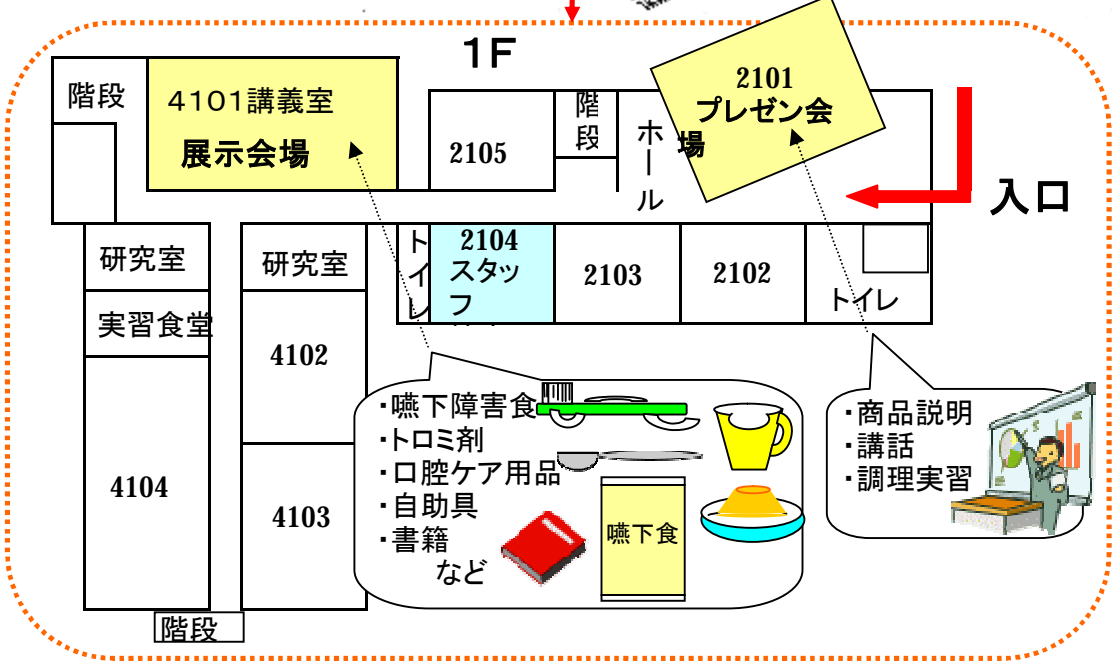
1F

階段

4101講義室
展示会場

2105

階段

ホール

2101
プレゼン会場

入口

研究室

実習食堂

研究室

トイレ

2104
スタッフ

2103

2102

トイレ

4102

4104

4103

・嚥下障害食
・トロミ剤
・口腔ケア用品
・自助具
・書籍
など

嚥下食

・商品説明
・講話
・調理実習

階段